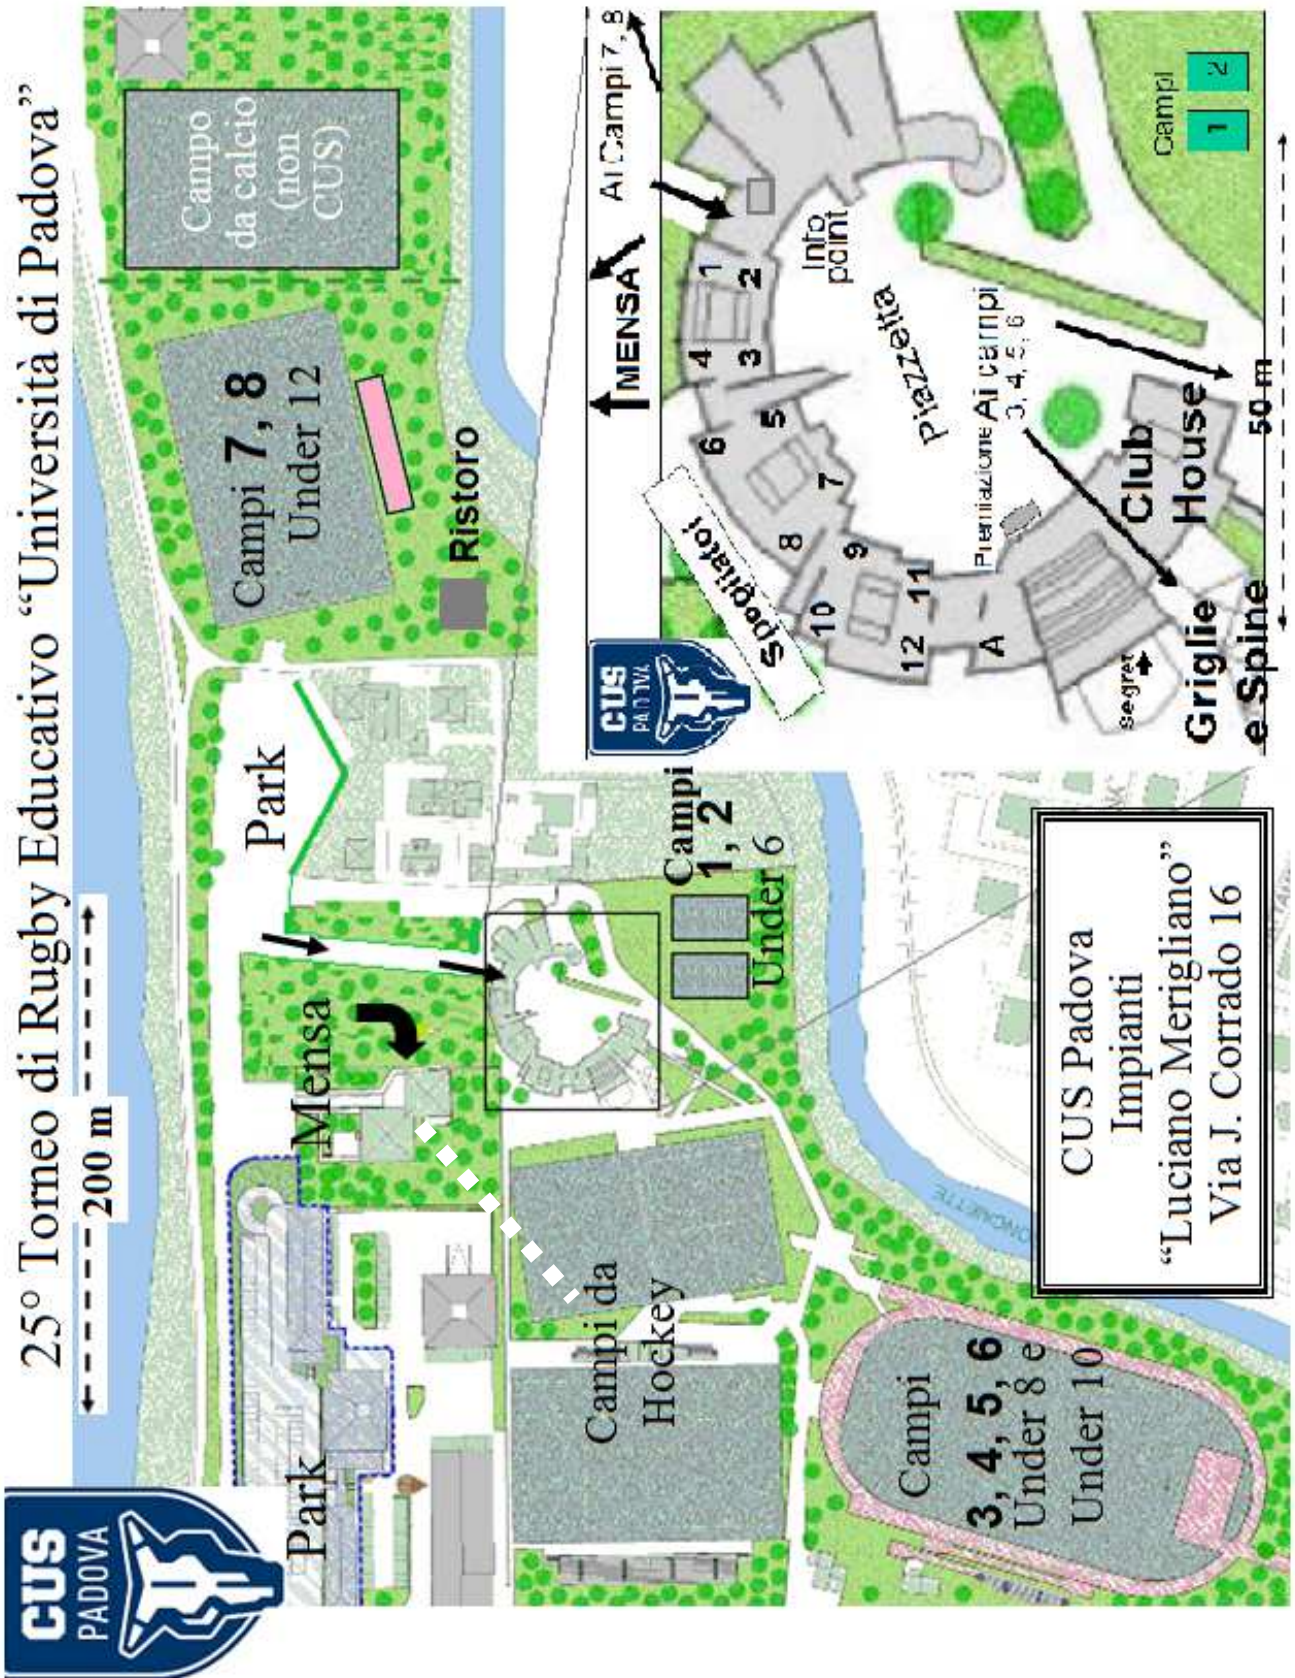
25° Torneo di Rugby Educativo "Università di Padova"

200 m

CUS PADOVA

Campo da calcio (non CUS)

Campi 7, 8 Under 12

Ristoro

Park

Park

Mensa

Campi 1, 2 Under 6

Campi da Hockey

Campi 3, 4, 5, 6 Under 8 e Under 10

CUS Padova Impianti "Luciano Merigliano" Via J. Corrado 16

Ai Campi 7, 8

MENSA

Info point

Piazzetta

Ai campi 3, 4, 5, 6

Premiazione

Club House

Griglie e Spine

Segret.

Spogliatoi

1 2 3 4 5 6 7 8 9 10 11 12 A

Campi 1 2

50 m

CUS PADOVA